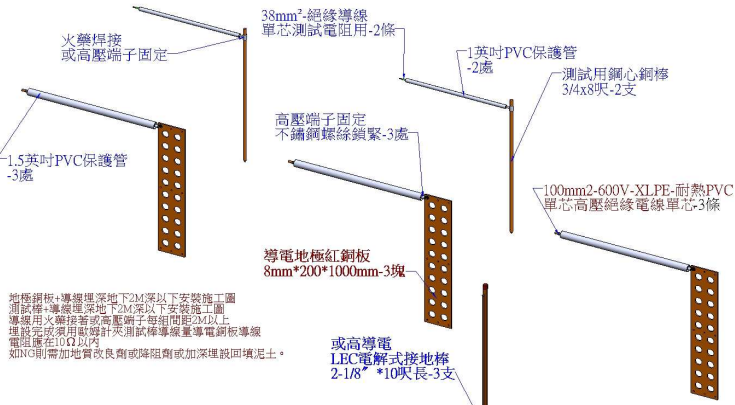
火藥焊接
或高壓端子固定

38mm²-絕緣導線
單芯測試電阻用-2條

1英吋PVC保護管
-2處

測試用鋼心銅棒
3/4x8呎-2支

1.5英吋PVC保護管
-3處

高壓端子固定
不鏽鋼螺絲鎖緊-3處

100mm2-600V-XLPE-耐熱PVC
單芯高壓絕緣電線單芯-3條

導電地極紅銅板
8mm*200*1000mm-3塊

地極銅板+導線埋深地下2M深以下安裝施工圖
測試棒+導線埋深地下2M深以下安裝施工圖
導線用火藥接著或高壓端子每組間距2M以上
埋設完成須用歐姆計夾測試棒導線量導電銅板導線
電阻應在10Ω以內
如NG則需加地質改良劑或降阻劑或加深埋設回填泥土。

或高導電
LEC電解式接地棒
2-1/8″*10呎長-3支